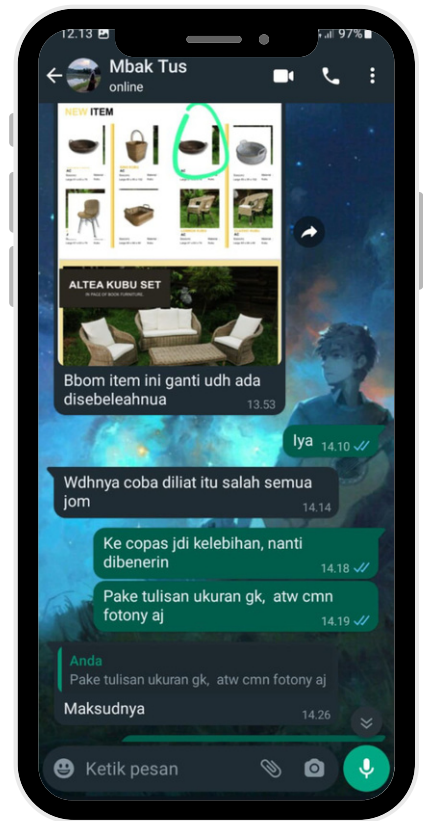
12.13 97%

Mbak Tus
online

NEW ITEM

ALTEA KUBU SET

Bbom item ini ganti udh ada disebeleahnua 13.53

Iya 14.10

Wdhnya coba diliat itu salah semua jom 14.14

Ke copas jdi kelebihan, nanti dibenerin 14.18

Pake tulisan ukuran gk, atw cmn fotony aj 14.19

Anda
Pake tulisan ukuran gk, atw cmn fotony aj
Maksudnya 14.26

Ketik pesan